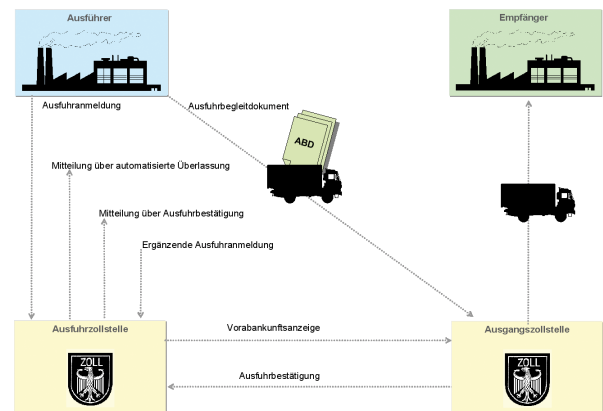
Ausführer

Empfänger

Ausfuhranmeldung

Ausfuhrbegleitdokument

ABD

Mitteilung über automatisierte Überlassung

Mitteilung über Ausfuhrbestätigung

Ergänzende Ausfuhranmeldung

Ausfuhrzollstelle

Vorabankunftsanzeige

Ausgangszollstelle

ZOLL

Ausfuhrbestätigung

ZOLL